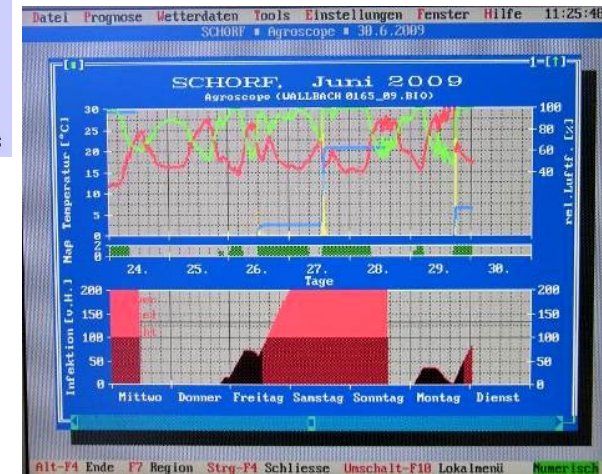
Datei Prognose Wetterdaten Tools Einstellungen Fenster Hilfe 11:25:48
SCHORF ■ Agroscope ■ 30.6.2009

=[■]= =1=[↑]=

SCHORF, Juni 2009
Agroscope (WALLBACH 0165_09.BIO)

30 25 20 15 10 5 0
Nap Temperatur [°C]

100 80 60 40
rel. Luftf. [%]

2 0

24. 25. 26. 27. 28. 29. 30.
Tage

200 150 100 50 0
Infektion [v.H.]

200 150 100 50 0

Mittwo Donner Freitag Samstag Sonntag Montag Dienst

Alt-F4 Ende F7 Region Strg-F4 Schliesse Umschalt-F10 Lokalmenü Numerisch